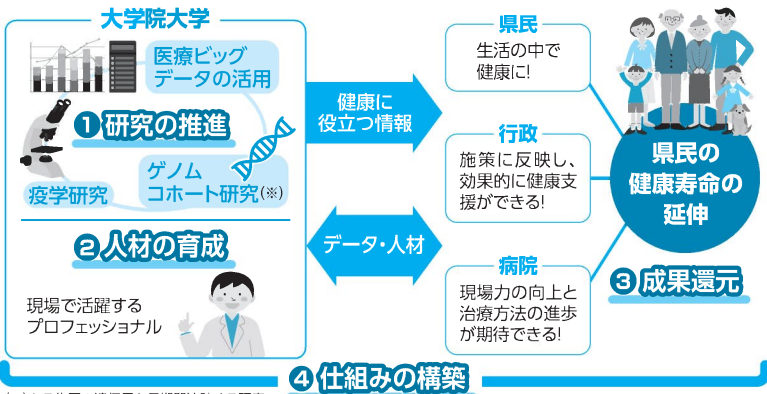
大学院大学

医療ビッグデータの活用

❶ 研究の推進

ゲノムコホート研究(※)

疫学研究

❷ 人材の育成

現場で活躍するプロフェッショナル

健康に役立つ情報

データ・人材

県民
生活の中で健康に!

行政
施策に反映し、効果的に健康支援ができる!

病院
現場力の向上と治療方法の進歩が期待できる!

県民の健康寿命の延伸

❸ 成果還元

❹ 仕組みの構築

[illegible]